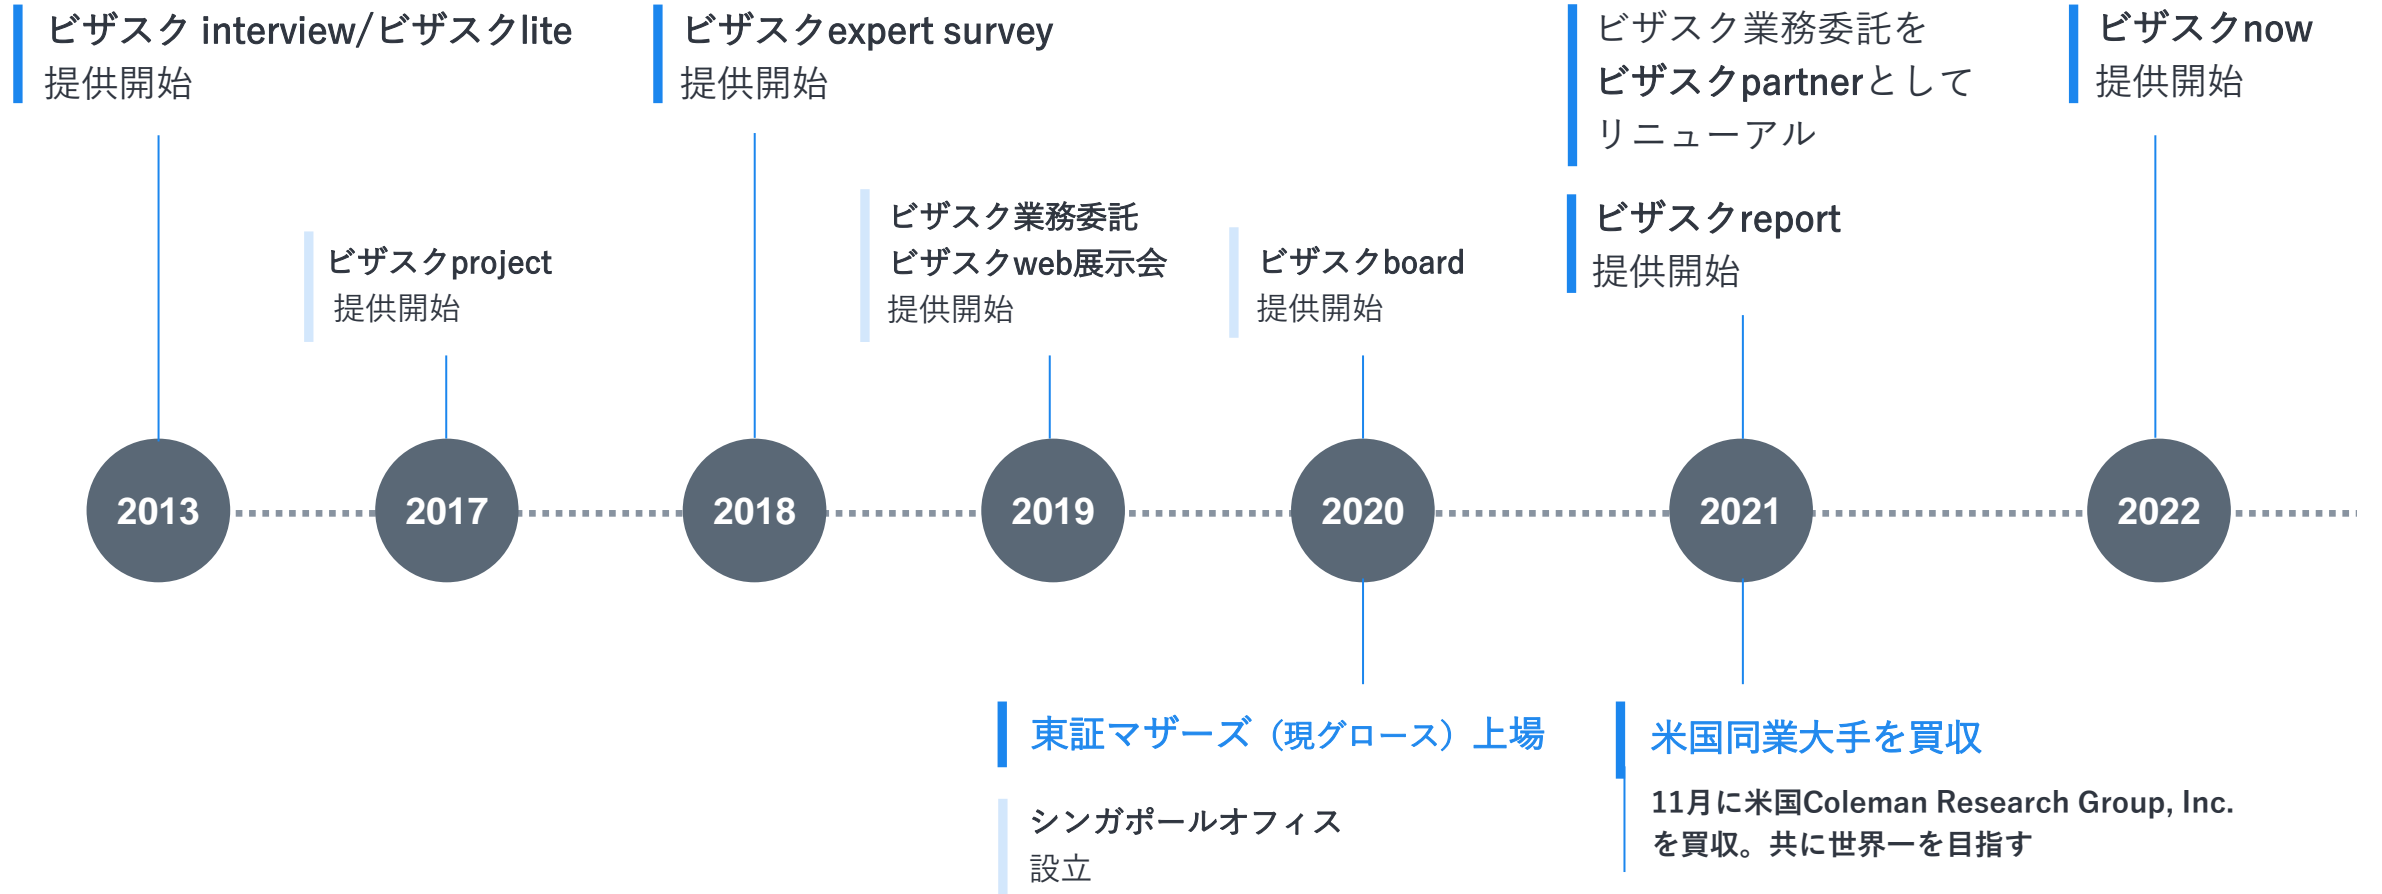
ビザスク interview/ビザスクlite
提供開始

ビザスクexpert survey
提供開始

ビザスク業務委託を
ビザスクpartnerとして
リニューアル

ビザスクnow
提供開始

ビザスクproject
提供開始

ビザスク業務委託
ビザスクweb展示会
提供開始

ビザスクboard
提供開始

ビザスクreport
提供開始

2013

2017

2018

2019

2020

2021

2022

東証マザーズ（現グロース）上場

シンガポールオフィス
設立

米国同業大手を買収

11月に米国Coleman Research Group, Inc.
を買収。共に世界一を目指す